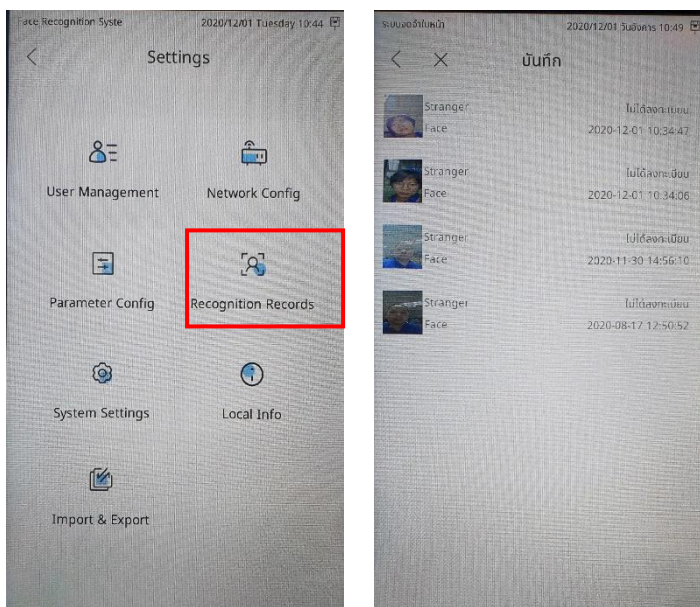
Face Recognition Syste 2020/12/01 Tuesday 10:44

Settings

User Management

Network Config

Parameter Config

Recognition Records

System Settings

Local Info

Import & Export

ระบบจดจำใบหน้า 2020/12/01 วันอังคาร 10:49

บันทึก

Stranger
Face
ไม่ได้ลงทะเบียน
2020-12-01 10:34:47

Stranger
Face
ไม่ได้ลงทะเบียน
2020-12-01 10:34:06

Stranger
Face
ไม่ได้ลงทะเบียน
2020-11-30 14:56:10

Stranger
Face
ไม่ได้ลงทะเบียน
2020-08-17 12:50:52